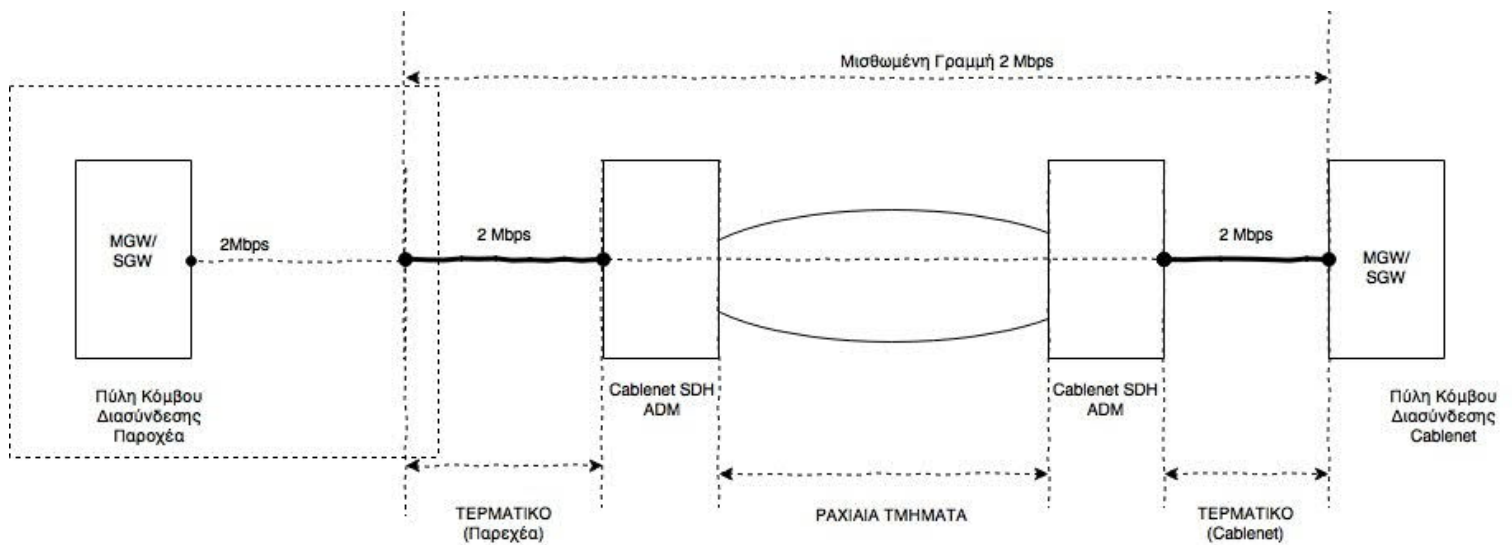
Μισθωμένη Γραμμή 2 Mbps

MGW/ SGW

2Mbps

2 Mbps

Cablenet SDH ADM

Cablenet SDH ADM

2 Mbps

MGW/ SGW

Πύλη Κόμβου Διασύνδεσης Παροχέα

Πύλη Κόμβου Διασύνδεσης Cablenet

ΤΕΡΜΑΤΙΚΟ (Παρεχέα)

ΡΑΧΙΑΙΑ ΤΜΗΜΑΤΑ

ΤΕΡΜΑΤΙΚΟ (Cablenet)